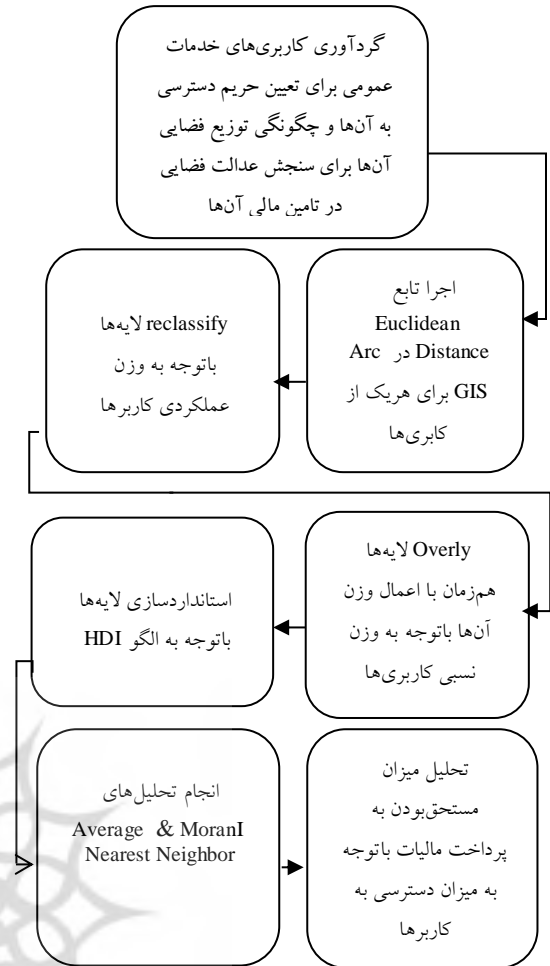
گردآوری کاربری‌های خدمات عمومی برای تعیین حریم دسترسی به آن‌ها و چگونگی توزیع فضایی آن‌ها برای سنجش عدالت فضایی در تامین مالی آن‌ها

اجرا تابع Euclidean Distance در Arc GIS برای هریک از کابری‌ها

reclassify لایه‌ها باتوجه به وزن عملکردی کاربرها

Overly لایه‌ها هم‌زمان با اعمال وزن آن‌ها باتوجه به وزن نسبی کاربری‌ها

استانداردسازی لایه‌ها باتوجه به الگو HDI

انجام تحلیل‌های Average & MoranI Nearest Neighbor

تحلیل میزان مستحق‌بودن به پرداخت مالیات باتوجه به میزان دسترسی به کاربرها